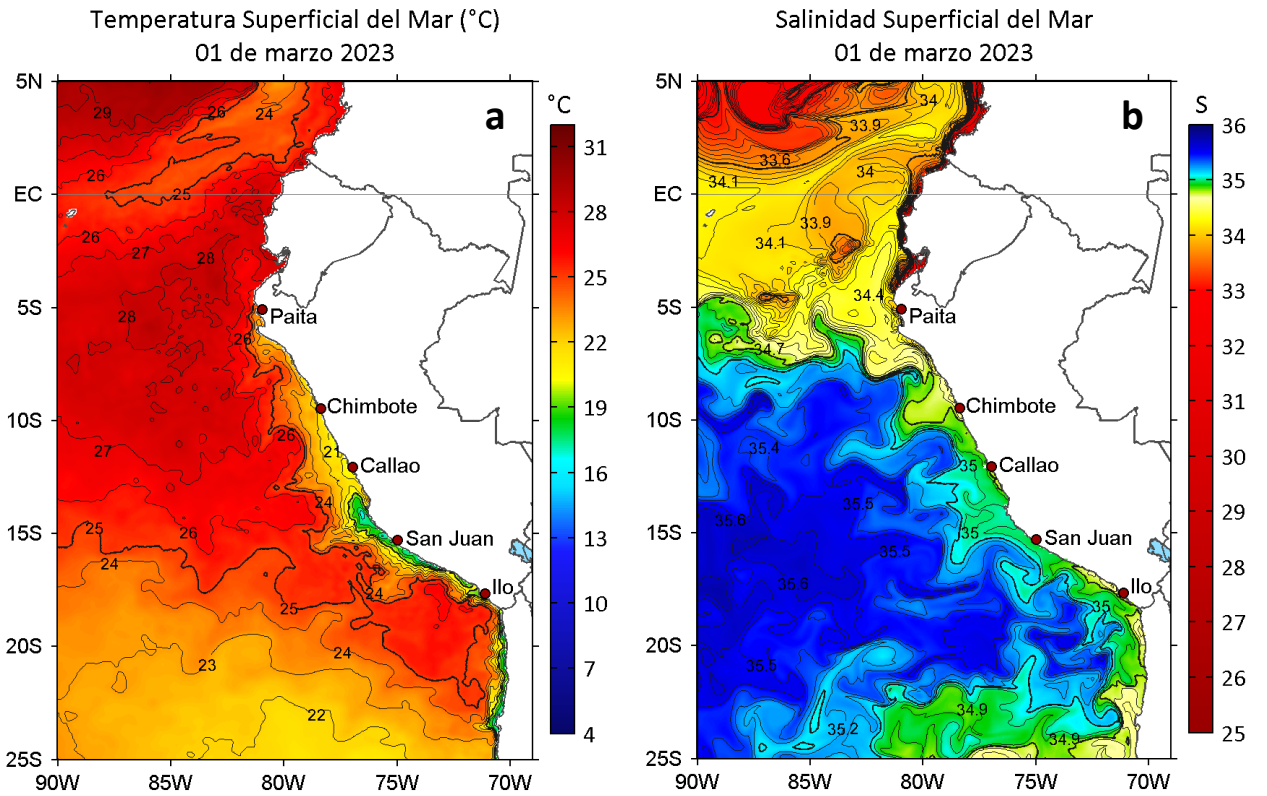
Temperatura Superficial del Mar (°C)
01 de marzo 2023

a

°C
31
28
25
22
19
16
13
10
7
4

5N
EC
5S
10S
15S
20S
25S

90W 85W 80W 75W 70W

29
26
24
26
25
26
27
28
28
26
26
27
21
24
25
26
24
24
25
24
23
22

Paita
Chimbote
Callao
San Juan
Ilo

Salinidad Superficial del Mar
01 de marzo 2023

b

S
36
35
34
33
32
31
30
29
28
27
26
25

5N
EC
5S
10S
15S
20S
25S

90W 85W 80W 75W 70W

34
33.9
33.6
34.1
34
33.9
34.1
34.4
34.7
35.4
35
35.5
35.6
35.5
35
35.6
35
35.5
34.9
35.2
34.9

Paita
Chimbote
Callao
San Juan
Ilo